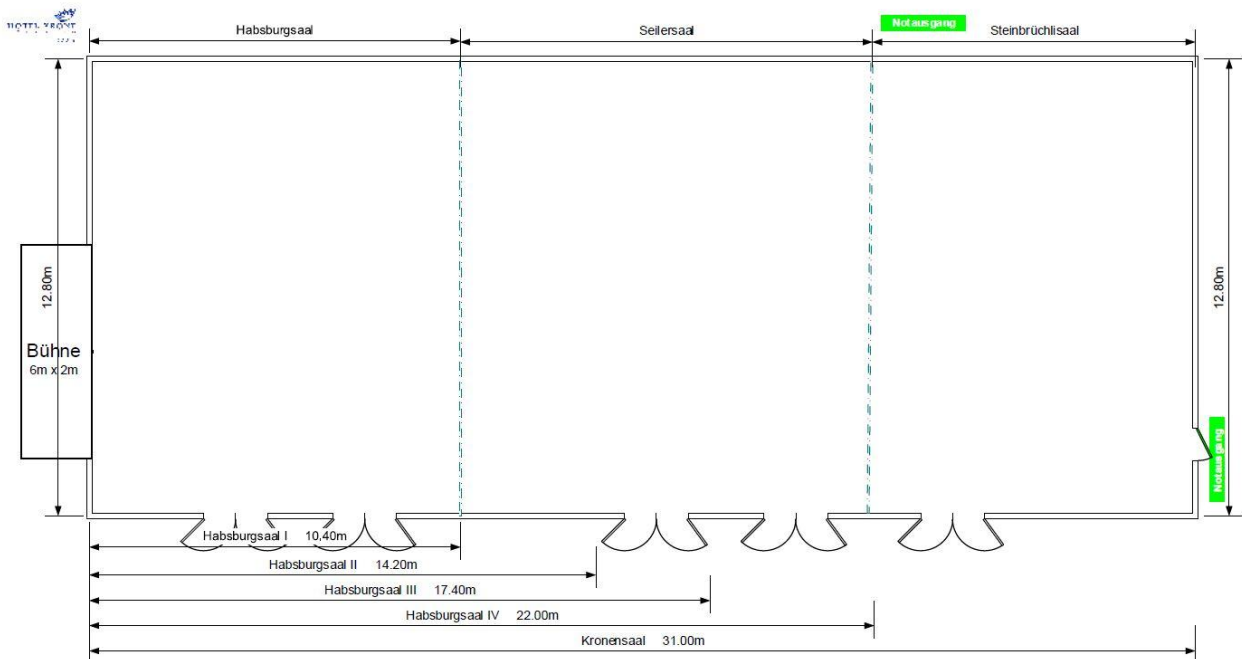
HOTEL KRONE

Habsburgsaal

Seilersaal

Notausgang

Steinbrüchlisaal

12.80m

Bühne
6m x 2m

12.80m

Notausgang

Habsburgsaal I 10,40m

Habsburgsaal II 14.20m

Habsburgsaal III 17.40m

Habsburgsaal IV 22.00m

Kronensaal 31.00m